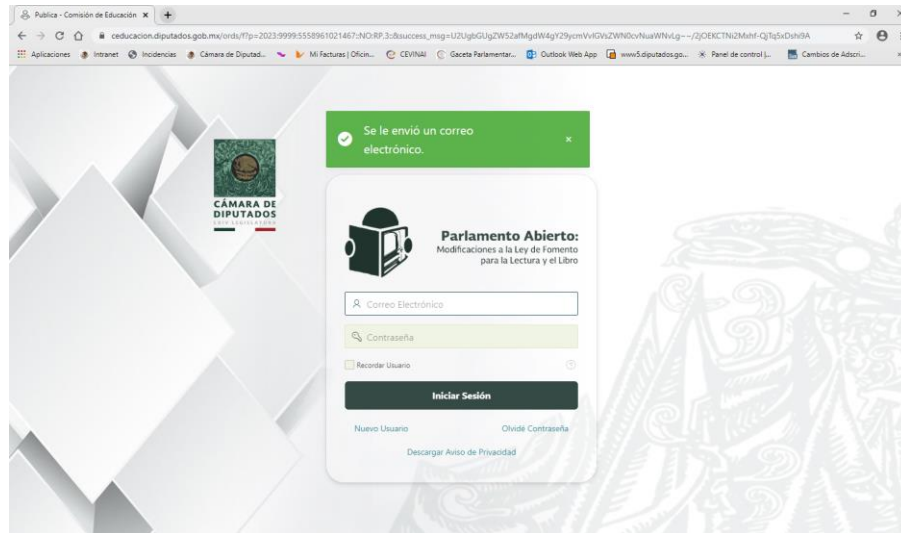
Publica - Comisión de Educación ×

ceducacion.diputados.gob.mx/ords/f?p=2023:9999:5558961021467::NO:RP,3::&success_msg=U2UgbGUgZW52aMgdW4gY29ycmVvIGVsZWN0cvNuaWNvLg~~/2jOEKCTNi2Mxhf-QjTq5xDshi9A

Aplicaciones Intranet Incidencias Cámara de Diputad... Mi Facturas | Oficin... CEVINAI Gaceta Parlamentar... Outlook Web App www5.diputados.go... Panel de control |... Cambios de Adscri...

CÁMARA DE DIPUTADOS
LXIV LEGISLATURA

Se le envió un correo electrónico.

×

Parlamento Abierto:
Modificaciones a la Ley de Fomento para la Lectura y el Libro

Correo Electrónico

Contraseña

Recordar Usuario

Iniciar Sesión

Nuevo Usuario

Olvidé Contraseña

Descargar Aviso de Privacidad